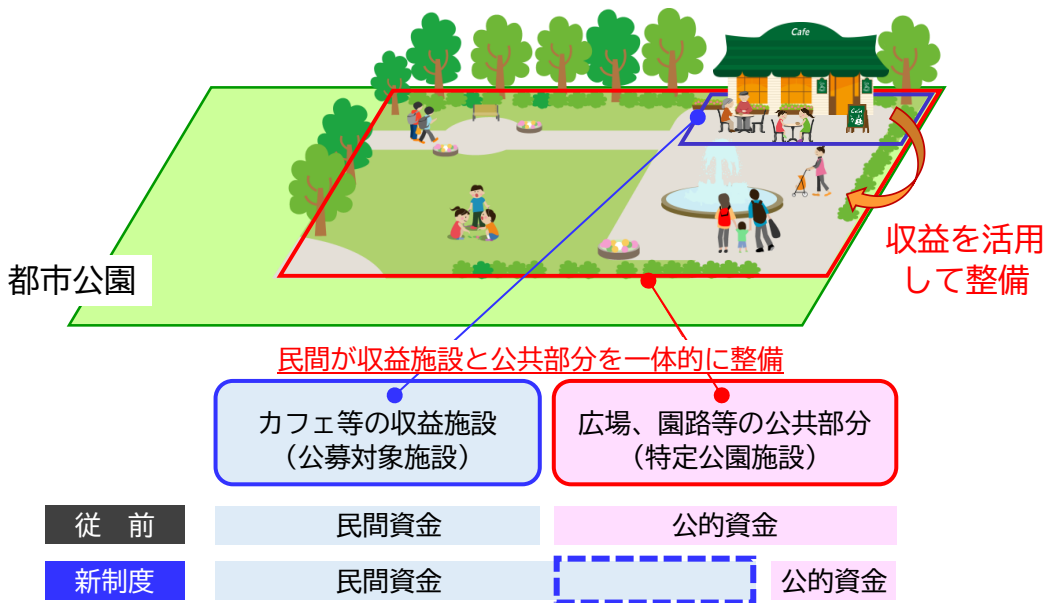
Cafe

都市公園

収益を活用して整備

民間が収益施設と公共部分を一体的に整備

カフェ等の収益施設
（公募対象施設）

広場、園路等の公共部分
（特定公園施設）

| 従　前 | 民間資金 | 公的資金 |
|---|---|---|
| 新制度 | 民間資金 | 公的資金 |